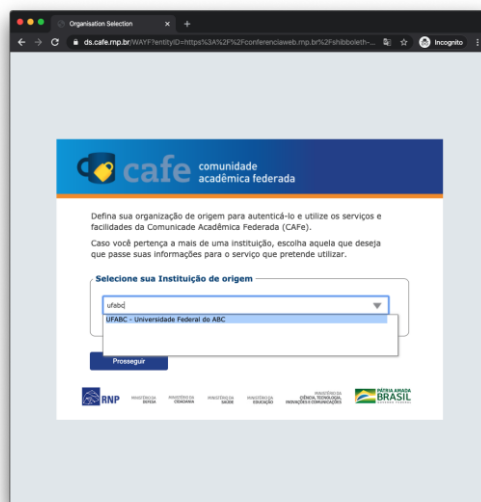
Organisation Selection

ds.cafe.rnp.br/WAYF?entityID=https%3A%2F%2Fconferenciaweb.rnp.br%2Fshibboleth-...

Incognito

cafe comunidade acadêmica federada

Defina sua organização de origem para autenticá-lo e utilize os serviços e facilidades da Comunicade Acadêmica Federada (CAFe).

Caso você pertença a mais de uma instituição, escolha aquela que deseja que passe suas informações para o serviço que pretende utilizar.

Selecione sua Instituição de origem

ufabc

UFABC - Universidade Federal do ABC

Prosseguir

RNP

MINISTÉRIO DA DEFESA

MINISTÉRIO DA CIDADANIA

MINISTÉRIO DA SAÚDE

MINISTÉRIO DA EDUCAÇÃO

MINISTÉRIO DA CIÊNCIA, TECNOLOGIA, INOVAÇÕES E COMUNICAÇÕES

PÁTRIA AMADA BRASIL